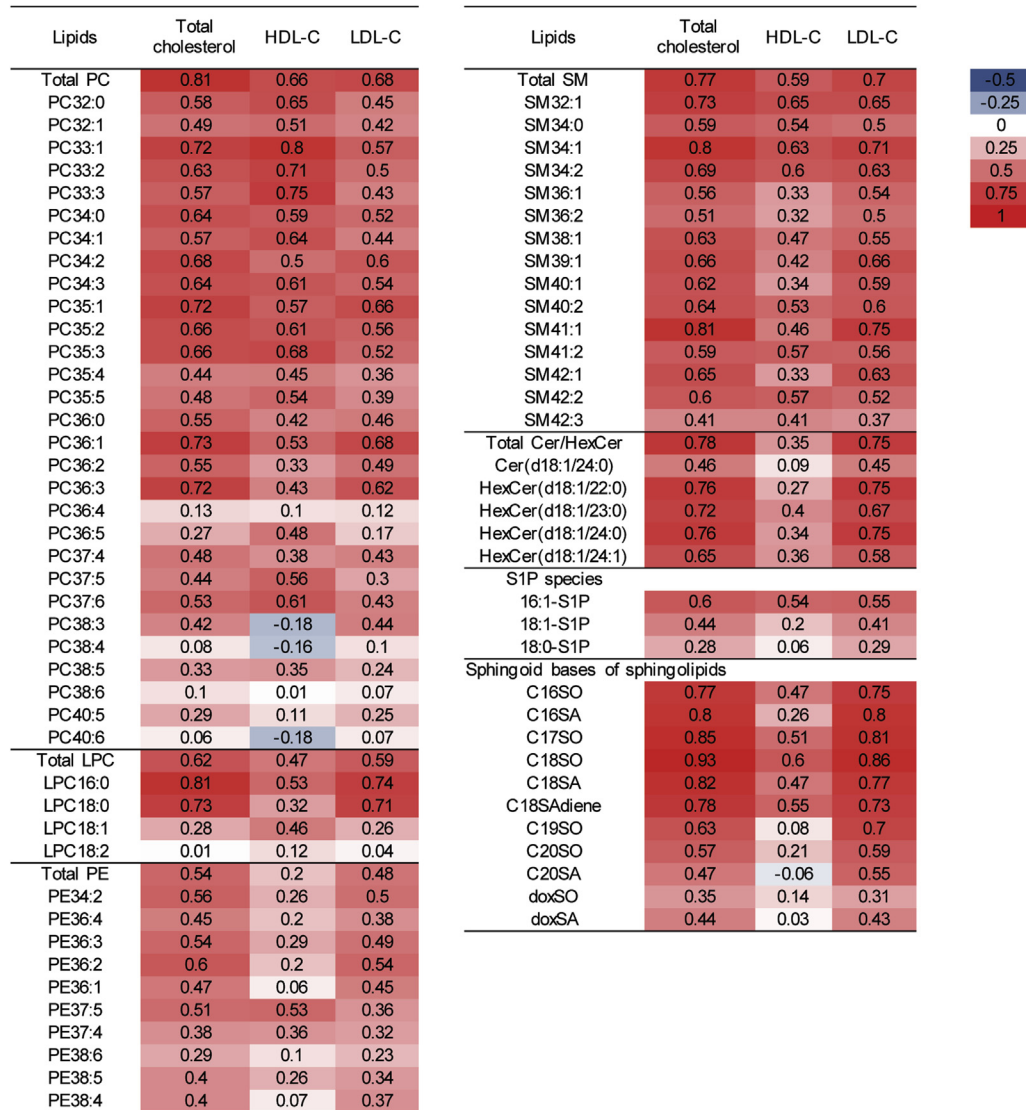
| Lipids | Total cholesterol | HDL-C | LDL-C |
|---|---|---|---|
| Total PC | 0.81 | 0.66 | 0.68 |
| PC32:0 | 0.58 | 0.65 | 0.45 |
| PC32:1 | 0.49 | 0.51 | 0.42 |
| PC33:1 | 0.72 | 0.8 | 0.57 |
| PC33:2 | 0.63 | 0.71 | 0.5 |
| PC33:3 | 0.57 | 0.75 | 0.43 |
| PC34:0 | 0.64 | 0.59 | 0.52 |
| PC34:1 | 0.57 | 0.64 | 0.44 |
| PC34:2 | 0.68 | 0.5 | 0.6 |
| PC34:3 | 0.64 | 0.61 | 0.54 |
| PC35:1 | 0.72 | 0.57 | 0.66 |
| PC35:2 | 0.66 | 0.61 | 0.56 |
| PC35:3 | 0.66 | 0.68 | 0.52 |
| PC35:4 | 0.44 | 0.45 | 0.36 |
| PC35:5 | 0.48 | 0.54 | 0.39 |
| PC36:0 | 0.55 | 0.42 | 0.46 |
| PC36:1 | 0.73 | 0.53 | 0.68 |
| PC36:2 | 0.55 | 0.33 | 0.49 |
| PC36:3 | 0.72 | 0.43 | 0.62 |
| PC36:4 | 0.13 | 0.1 | 0.12 |
| PC36:5 | 0.27 | 0.48 | 0.17 |
| PC37:4 | 0.48 | 0.38 | 0.43 |
| PC37:5 | 0.44 | 0.56 | 0.3 |
| PC37:6 | 0.53 | 0.61 | 0.43 |
| PC38:3 | 0.42 | -0.18 | 0.44 |
| PC38:4 | 0.08 | -0.16 | 0.1 |
| PC38:5 | 0.33 | 0.35 | 0.24 |
| PC38:6 | 0.1 | 0.01 | 0.07 |
| PC40:5 | 0.29 | 0.11 | 0.25 |
| PC40:6 | 0.06 | -0.18 | 0.07 |
| Total LPC | 0.62 | 0.47 | 0.59 |
| LPC16:0 | 0.81 | 0.53 | 0.74 |
| LPC18:0 | 0.73 | 0.32 | 0.71 |
| LPC18:1 | 0.28 | 0.46 | 0.26 |
| LPC18:2 | 0.01 | 0.12 | 0.04 |
| Total PE | 0.54 | 0.2 | 0.48 |
| PE34:2 | 0.56 | 0.26 | 0.5 |
| PE36:4 | 0.45 | 0.2 | 0.38 |
| PE36:3 | 0.54 | 0.29 | 0.49 |
| PE36:2 | 0.6 | 0.2 | 0.54 |
| PE36:1 | 0.47 | 0.06 | 0.45 |
| PE37:5 | 0.51 | 0.53 | 0.36 |
| PE37:4 | 0.38 | 0.36 | 0.32 |
| PE38:6 | 0.29 | 0.1 | 0.23 |
| PE38:5 | 0.4 | 0.26 | 0.34 |
| PE38:4 | 0.4 | 0.07 | 0.37 |

| Lipids | Total cholesterol | HDL-C | LDL-C |
|---|---|---|---|
| Total SM | 0.77 | 0.59 | 0.7 |
| SM32:1 | 0.73 | 0.65 | 0.65 |
| SM34:0 | 0.59 | 0.54 | 0.5 |
| SM34:1 | 0.8 | 0.63 | 0.71 |
| SM34:2 | 0.69 | 0.6 | 0.63 |
| SM36:1 | 0.56 | 0.33 | 0.54 |
| SM36:2 | 0.51 | 0.32 | 0.5 |
| SM38:1 | 0.63 | 0.47 | 0.55 |
| SM39:1 | 0.66 | 0.42 | 0.66 |
| SM40:1 | 0.62 | 0.34 | 0.59 |
| SM40:2 | 0.64 | 0.53 | 0.6 |
| SM41:1 | 0.81 | 0.46 | 0.75 |
| SM41:2 | 0.59 | 0.57 | 0.56 |
| SM42:1 | 0.65 | 0.33 | 0.63 |
| SM42:2 | 0.6 | 0.57 | 0.52 |
| SM42:3 | 0.41 | 0.41 | 0.37 |
| Total Cer/HexCer | 0.78 | 0.35 | 0.75 |
| Cer(d18:1/24:0) | 0.46 | 0.09 | 0.45 |
| HexCer(d18:1/22:0) | 0.76 | 0.27 | 0.75 |
| HexCer(d18:1/23:0) | 0.72 | 0.4 | 0.67 |
| HexCer(d18:1/24:0) | 0.76 | 0.34 | 0.75 |
| HexCer(d18:1/24:1) | 0.65 | 0.36 | 0.58 |
| S1P species | | | |
| 16:1-S1P | 0.6 | 0.54 | 0.55 |
| 18:1-S1P | 0.44 | 0.2 | 0.41 |
| 18:0-S1P | 0.28 | 0.06 | 0.29 |
| Sphingoid bases of sphingolipids | | | |
| C16SO | 0.77 | 0.47 | 0.75 |
| C16SA | 0.8 | 0.26 | 0.8 |
| C17SO | 0.85 | 0.51 | 0.81 |
| C18SO | 0.93 | 0.6 | 0.86 |
| C18SA | 0.82 | 0.47 | 0.77 |
| C18SAdiene | 0.78 | 0.55 | 0.73 |
| C19SO | 0.63 | 0.08 | 0.7 |
| C20SO | 0.57 | 0.21 | 0.59 |
| C20SA | 0.47 | -0.06 | 0.55 |
| doxSO | 0.35 | 0.14 | 0.31 |
| doxSA | 0.44 | 0.03 | 0.43 |

-0.5
-0.25
0
0.25
0.5
0.75
1